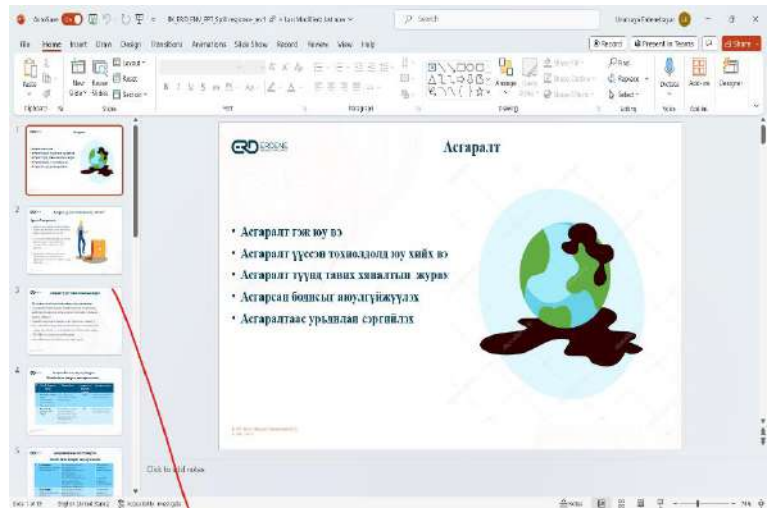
AutoSave On
Search
File Home Insert Draw Design Transitions Animations Slide Show Record Review View Help
Record Present in Teams Share
Paste New Slide Reuse Slides Layout Reset Section
Clipboard Slides Font Paragraph Drawing Editing Voice Add-ins
Find Replace Select
Dictate Add-ins Designer

Асгаралт

• Асгаралт гэж юу вэ
• Асгаралт үүсэж тохиолдолд юу хийх вэ
• Асгаралт түүнд тавих хяналтын журам
• Асгарсан бодисыг аюулгүйжүүлэх
• Асгаралтаас урьдчилан сэргийлэх

Click to add notes

Slide 1 of 19 English (United States) Accessibility: Investigate
Notes